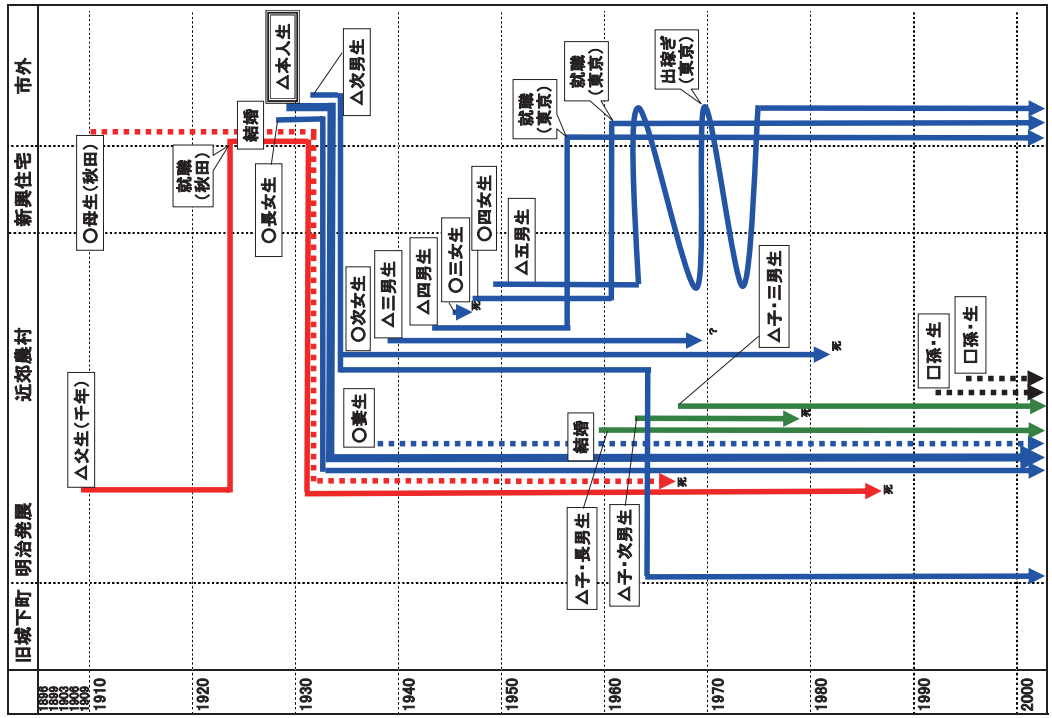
市外

新興住宅

近郊農村

明治発展

旧城下町

1898
1899
1903
1906
1909
1910

1920

1930

1940

1950

1960

1970

1980

1990

2000

○母生(秋田)

△父生(千年)

就職(秋田)

結婚

○長女生

△本人生

△次男生

○次女生

△三男生

△四男生

○三女生

○四女生

△五男生

死

就職(東京)

就職(東京)

出稼ぎ(東京)

?

死

△子・三男生

□孫・生

□孫・生

○妻生

結婚

死

死

死

△子・長男生

△子・次男生